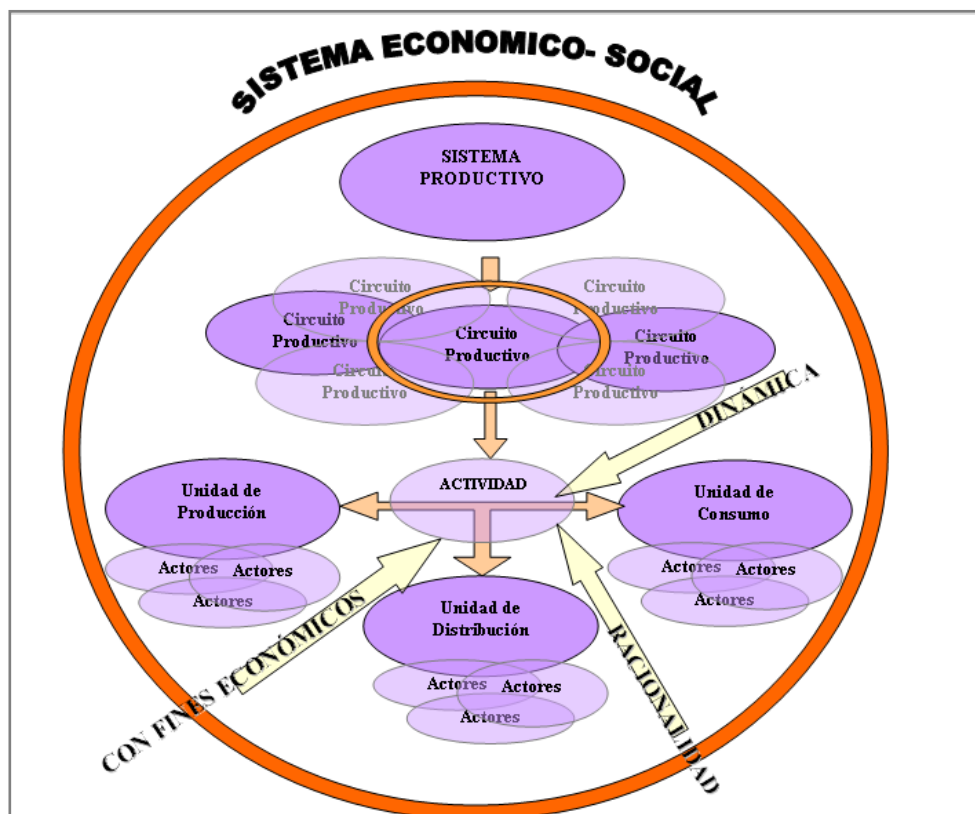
SISTEMA ECONOMICO- SOCIAL

SISTEMA PRODUCTIVO

Circuito Productivo

Circuito Productivo

Circuito Productivo

Circuito Productivo

Circuito Productivo

Circuito Productivo

Circuito Productivo

DINÁMICA

ACTIVIDAD

Unidad de Producción

Unidad de Consumo

Actores Actores Actores

Actores Actores Actores

Unidad de Distribución

Actores Actores Actores

CON FINES ECONÓMICOS

RACIONALIDAD